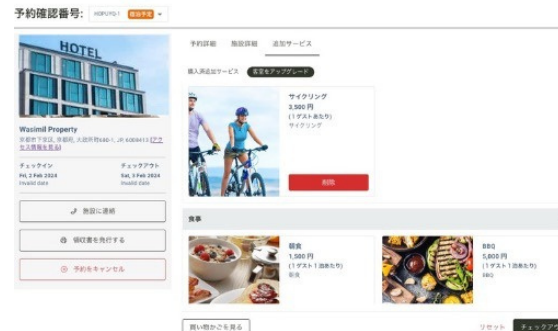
予約確認番号: H0PUYG-1 宿泊予定

HOTEL

Wasimil Property
京都市下京区, 京都府, 大阪府町680-1, JP, 6008413 アクセス情報を見る

チェックイン
Fri, 2 Feb 2024
Invalid date

チェックアウト
Sat, 3 Feb 2024
Invalid date

施設に連絡

領収書を発行する

予約をキャンセル

予約詳細　施設詳細　追加サービス

購入済追加サービス　客室をアップグレード

サイクリング
3,500 円
(1ゲスト当たり)
サイクリング

削除

食事

朝食
1,500 円
(1ゲスト1泊あたり)
朝食

BBQ
5,800 円
(1ゲスト1泊あたり)
BBQ

買い物かごを見る

リセット　チェックア